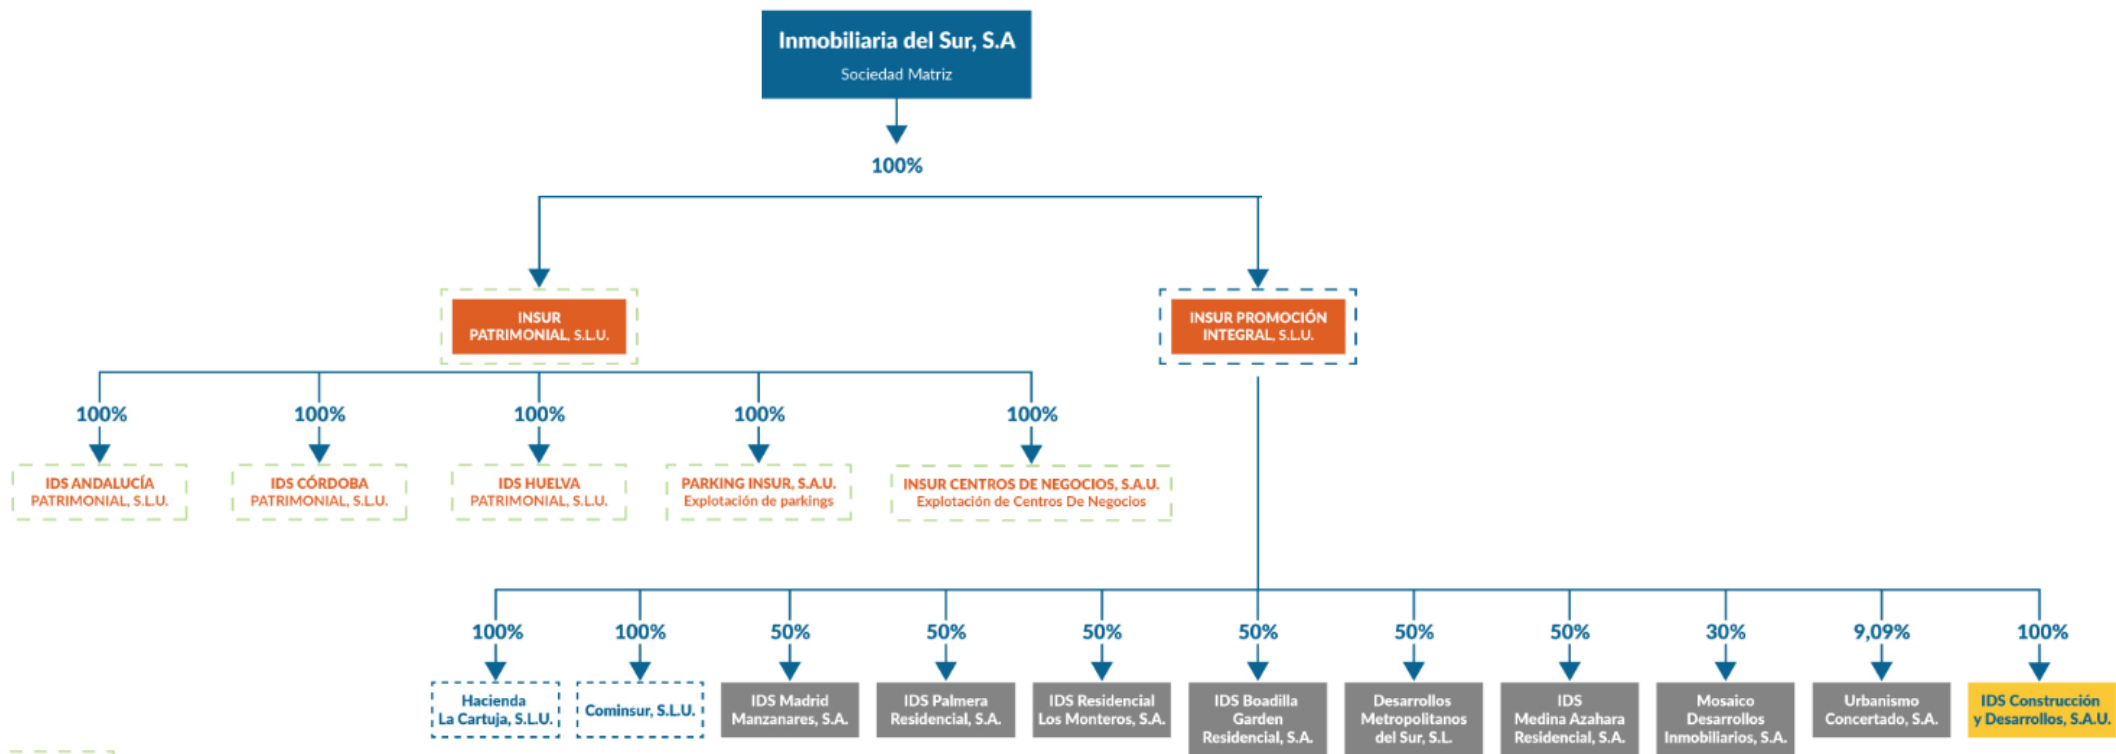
Inmobiliaria del Sur, S.A
Sociedad Matriz

100%

INSUR PATRIMONIAL, S.L.U.

INSUR PROMOCIÓN INTEGRAL, S.L.U.

100%
IDS ANDALUCÍA PATRIMONIAL, S.L.U.

100%
IDS CÓRDOBA PATRIMONIAL, S.L.U.

100%
IDS HUELVA PATRIMONIAL, S.L.U.

100%
PARKING INSUR, S.A.U.
Explotación de parkings

100%
INSUR CENTROS DE NEGOCIOS, S.A.U.
Explotación de Centros De Negocios

100%
Hacienda La Cartuja, S.L.U.

100%
Cominsur, S.L.U.

50%
IDS Madrid Manzanares, S.A.

50%
IDS Palmera Residencial, S.A.

50%
IDS Residencial Los Monteros, S.A.

50%
IDS Boadilla Garden Residencial, S.A.

50%
Desarrollos Metropolitanos del Sur, S.L.

50%
IDS Medina Azahara Residencial, S.A.

30%
Mosaico Desarrollos Inmobiliarios, S.A.

9,09%
Urbanismo Concertado, S.A.

100%
IDS Construcción y Desarrollos, S.A.U.